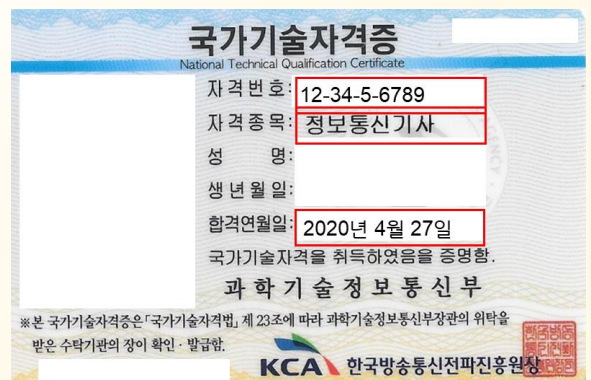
국가기술자격증
National Technical Qualification Certificate

자격번호: 12-34-5-6789
자격종목: 정보통신기사
성 명:
생년월일:
합격연월일: 2020년 4월 27일

국가기술자격을 취득하였음을 증명함.

과학기술정보통신부

※본 국가기술자격증은 「국가기술자격법」 제23조에 따라 과학기술정보통신부장관의 위탁을 받은 수탁기관의 장이 확인 · 발급함.

KCA 한국방송통신전파진흥원장